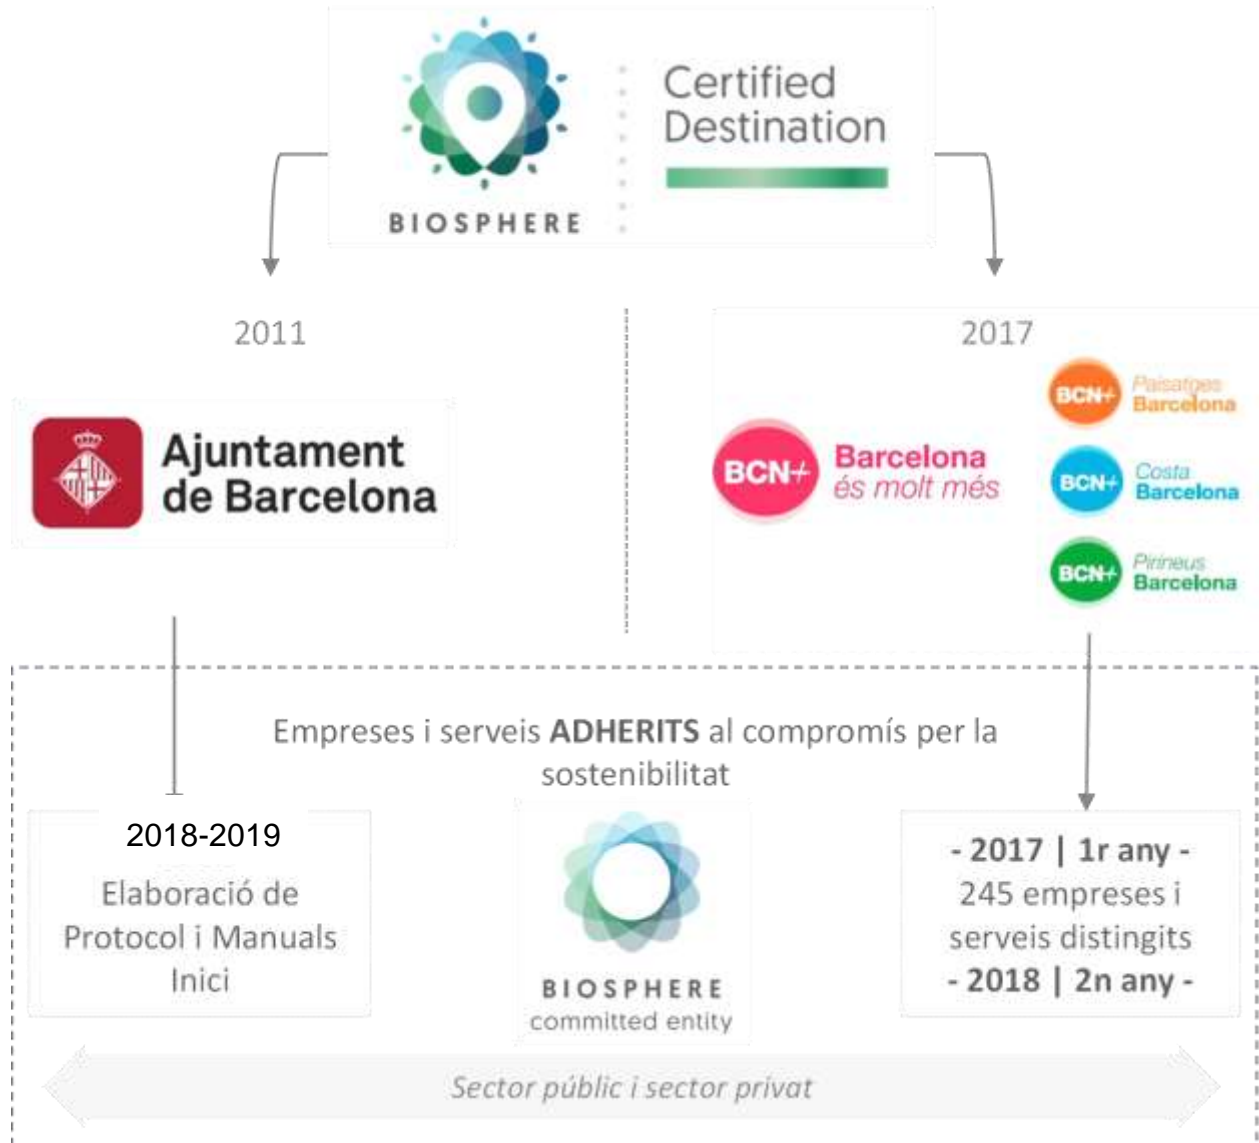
BIOSPHERE

Certified Destination

2011

Ajuntament de Barcelona

2017

BCN+ Barcelona és molt més

BCN+ Paisatges Barcelona

BCN+ Costa Barcelona

BCN+ Pirineus Barcelona

Empreses i serveis **ADHERITS** al compromís per la sostenibilitat

2018-2019
Elaboració de Protocol i Manuals
Inici

BIOSPHERE
committed entity

- 2017 | 1r any -
245 empreses i serveis distingits
- 2018 | 2n any -

Sector públic i sector privat